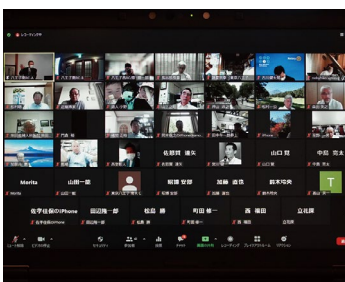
レコーディング中

佐野目 達矢
山口 賢
中尾 茂太
Morita
山田一郎
佐藤 安郎
加藤 直俊
鈴木 均史
T
佐伯 信保のiPhone
田辺隆一郎
杉山 勝
町田 祐一
西 福田
立花 潤

ミュート解除
ビデオの開始
セキュリティ
参加者
投票
チャット
画面の共有
レコーディング
ブレイクアウトルーム
リアクション